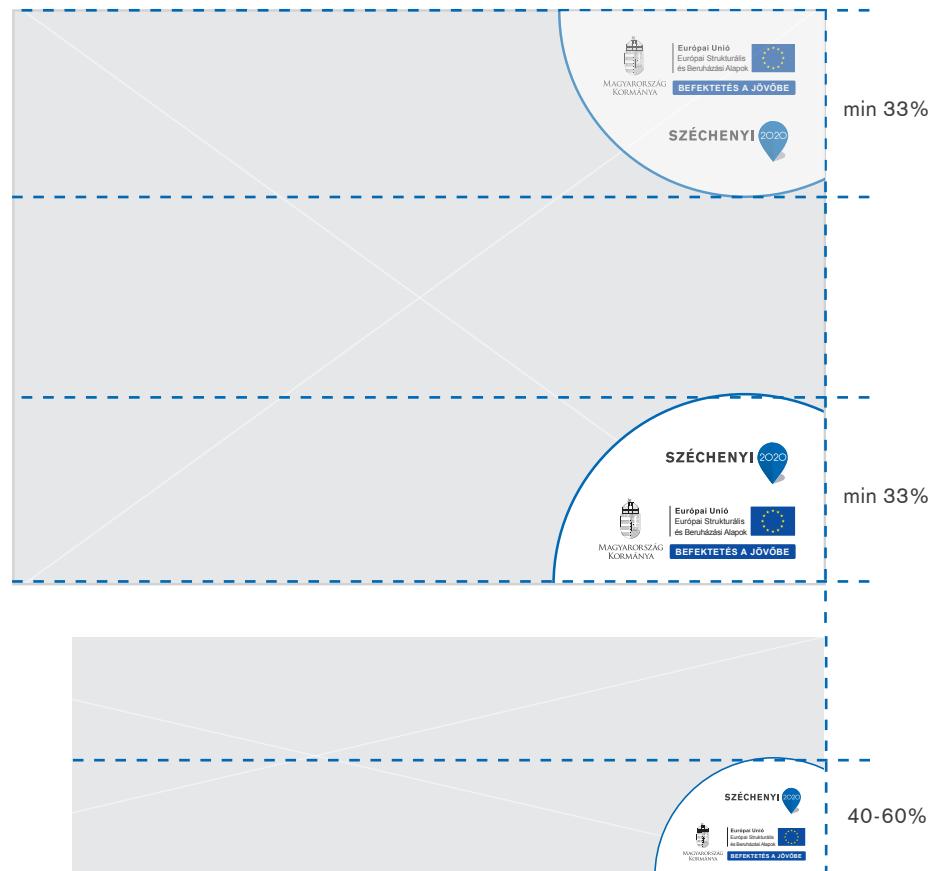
Magyarország Kormánya
Európai Unió
Európai Strukturális és Beruházási Alapok
BEFEKTETÉS A JÖVŐBE
SZÉCHENYI 2020

min 33%

SZÉCHENYI 2020
Magyarország Kormánya
Európai Unió
Európai Strukturális és Beruházási Alapok
BEFEKTETÉS A JÖVŐBE

min 33%

SZÉCHENYI 2020
Magyarország Kormánya
Európai Unió
Európai Strukturális és Beruházási Alapok
BEFEKTETÉS A JÖVŐBE

40-60%